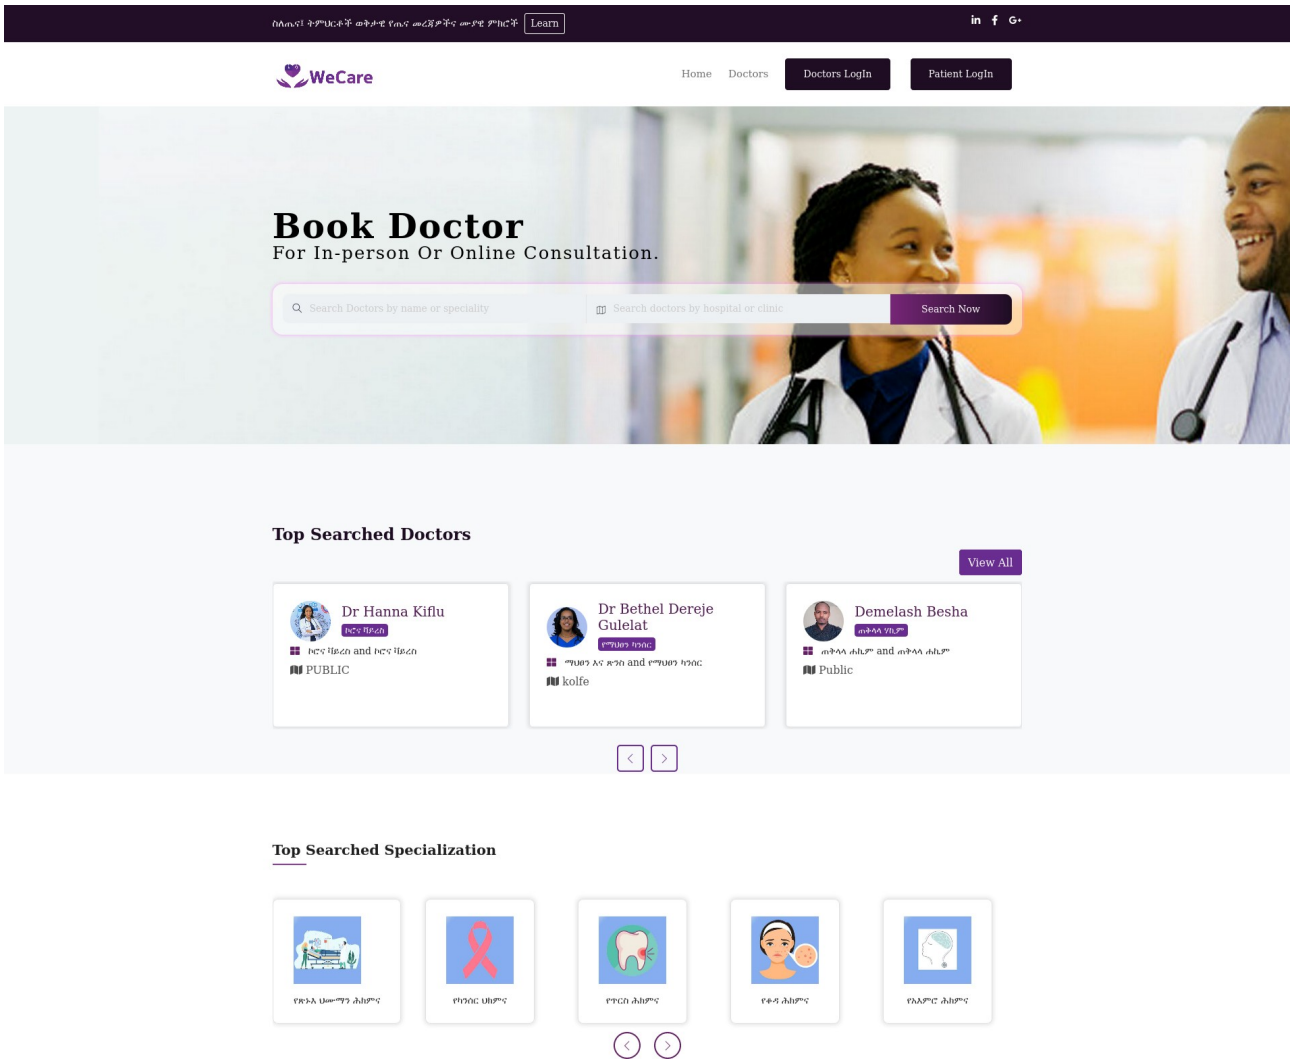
ስለጤና ትምህርቶች ወቅታዊ የጤና መረጃዎችና ሙያዊ ምክሮች Learn

in f G+

WeCare

Home Doctors Doctors LogIn Patient LogIn

Book Doctor
For In-person Or Online Consultation.

Search Doctors by name or speciality
Search doctors by hospital or clinic
Search Now

Top Searched Doctors

View All

Dr Hanna Kiflu
ኮሮና ቫይረስ
ኮሮና ቫይረስ and ኮሮና ቫይረስ
PUBLIC

Dr Bethel Dereje Gulelat
የማህፀን ካንሰር
ማህፀን እና ጽንስ and የማህፀን ካንሰር
kolfe

Demelash Besha
ጠቅላላ ሃኪም
ጠቅላላ ሐኪም and ጠቅላላ ሐኪም
Public

Top Searched Specialization

የድንገተኛ ህሙማን ሕክምና
የካንሰር ህክምና
የጥርስ ሕክምና
የቆዳ ሕክምና
የአእምሮ ሕክምና